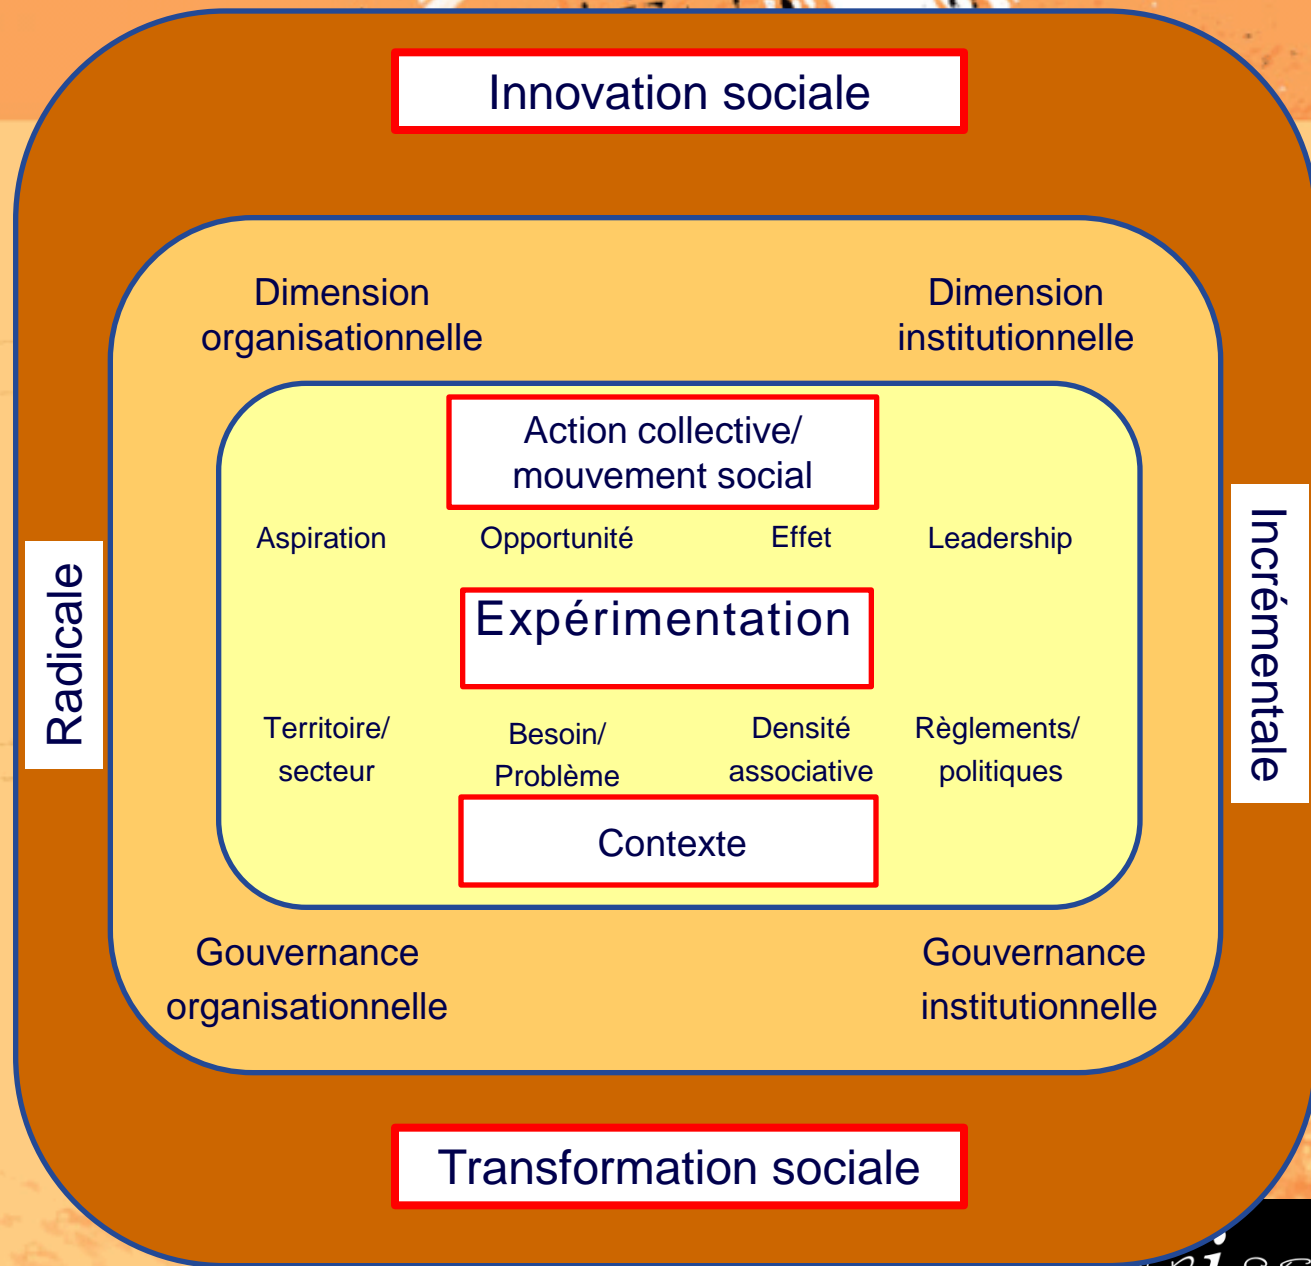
Innovation sociale

Dimension organisationnelle

Dimension institutionnelle

Action collective/ mouvement social

Aspiration

Opportunité

Effet

Leadership

Radicale

Expérimentation

Incrémentale

Territoire/ secteur

Besoin/ Problème

Densité associative

Règlements/ politiques

Contexte

Gouvernance organisationnelle

Gouvernance institutionnelle

Transformation sociale